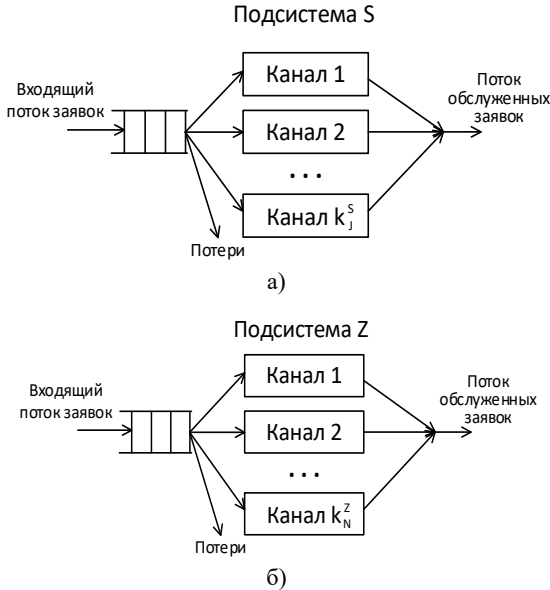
Подсистема S

Входящий поток заявок

Канал 1

Канал 2

...

Канал $k_J^S$

Поток обслуженных заявок

Потери

а)

Подсистема Z

Входящий поток заявок

Канал 1

Канал 2

...

Канал $k_N^Z$

Поток обслуженных заявок

Потери

б)